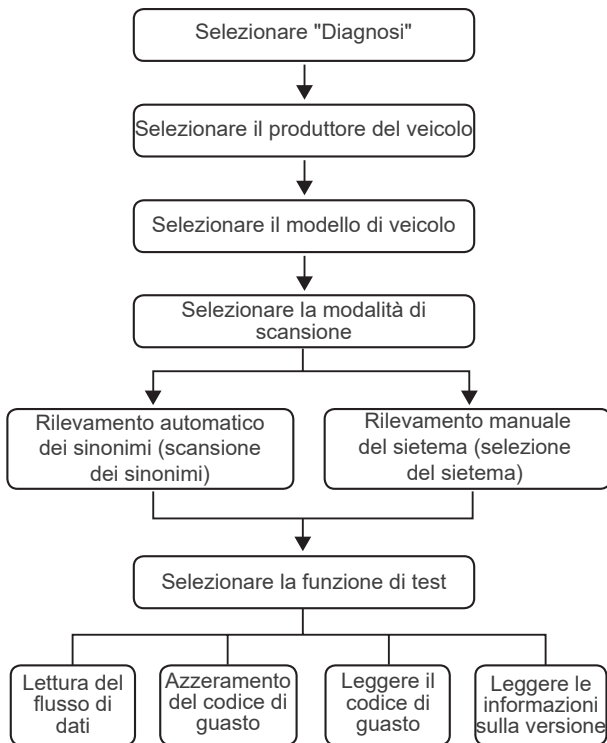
Selezionare "Diagnosi"

Selezionare il produttore del veicolo

Selezionare il modello di veicolo

Selezionare la modalità di scansione

Rilevamento automatico dei sinonimi (scansione dei sinonimi)

Rilevamento manuale del sietema (selezione del sietema)

Selezionare la funzione di test

Lettura del flusso di dati

Azzeramento del codice di guasto

Leggere il codice di guasto

Leggere le informazioni sulla versione